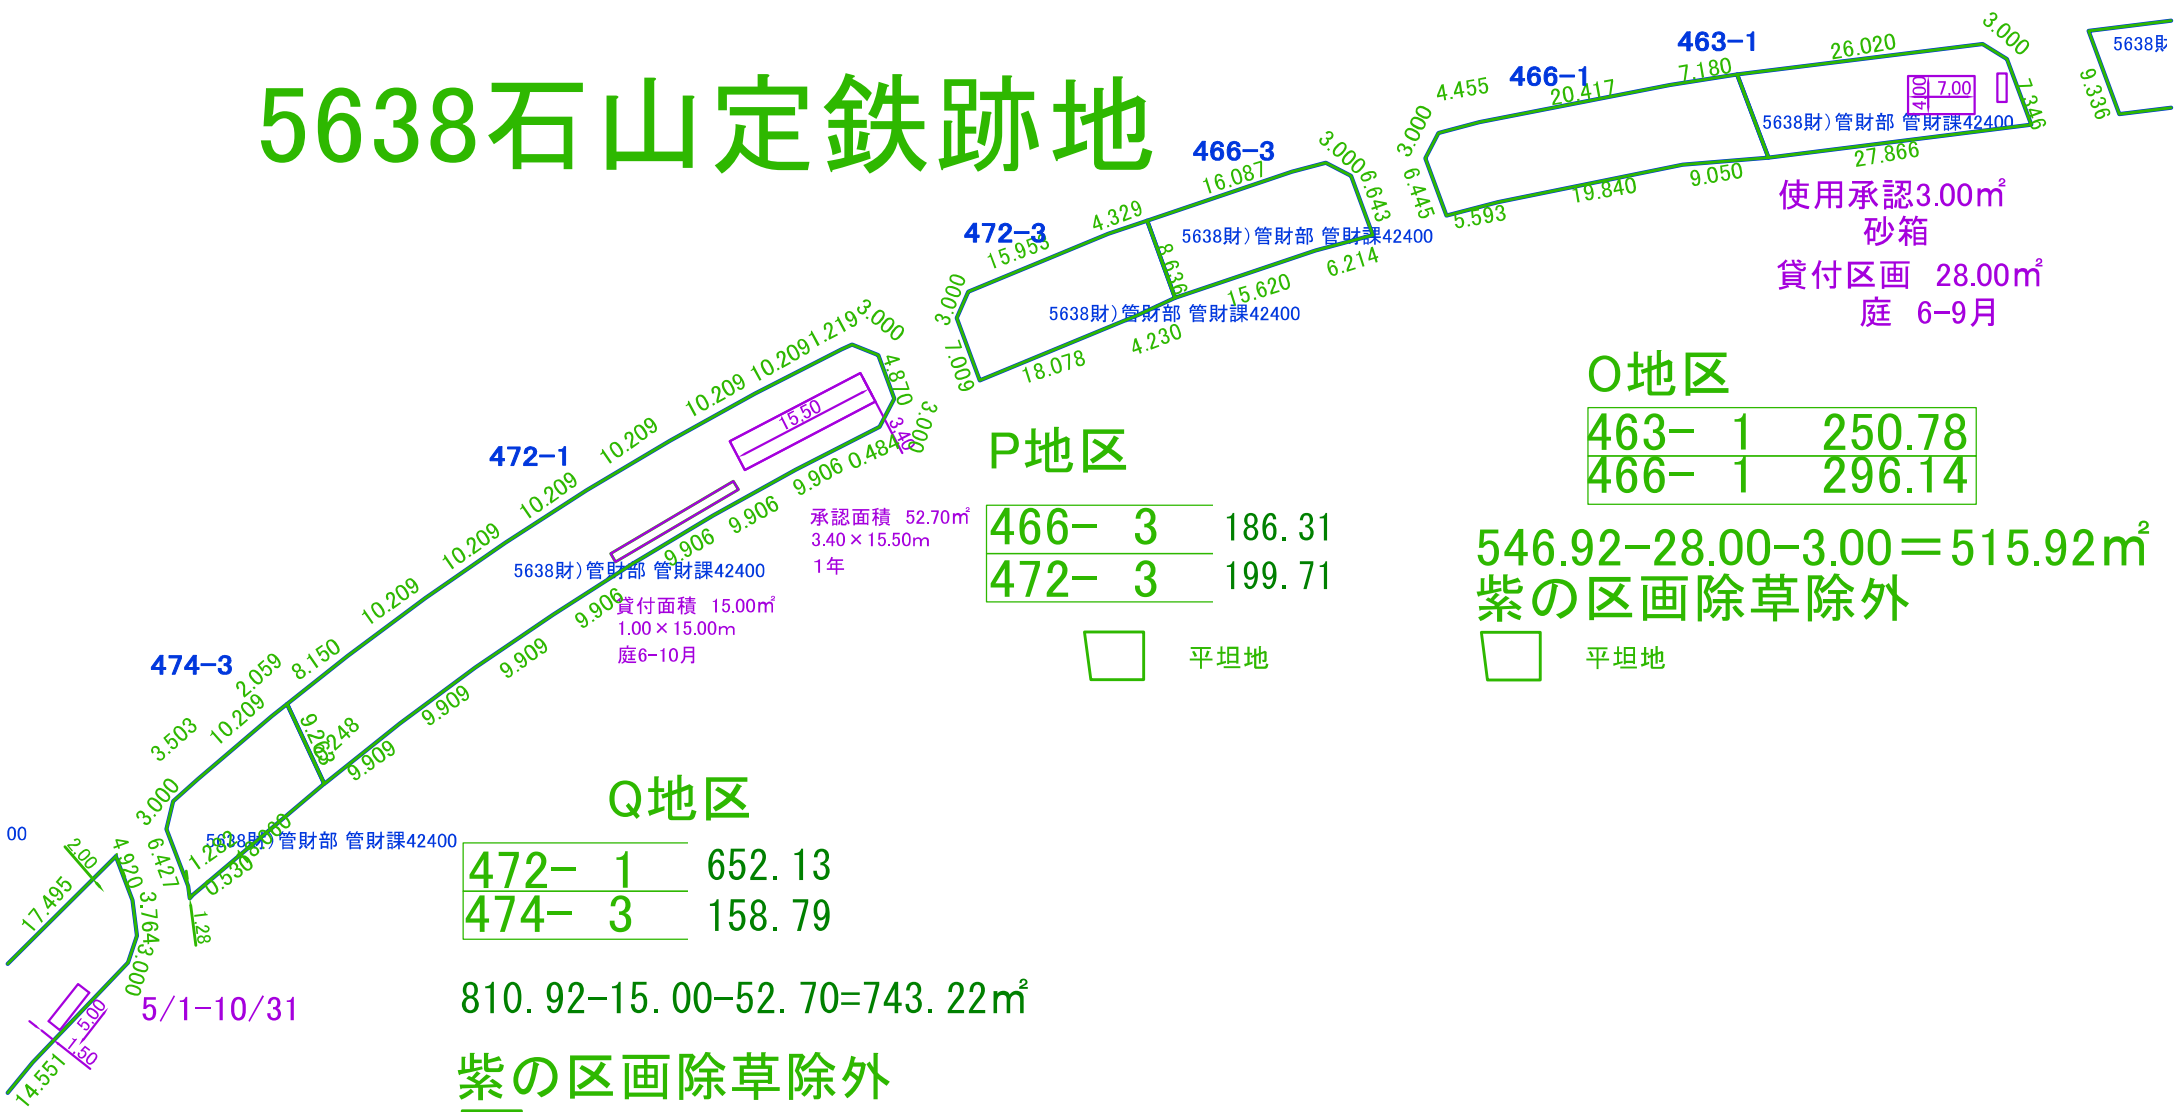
5638石山定鉄跡地

463−1
26.020
3.000
5638財
466−1
4.455
20.417
7.180
7.00
4.00
5638財）管財部 管財課42400
7.346
9.336
3.000
6.445
5.593
19.840
9.050
27.866
使用承認3.00㎡
砂箱
貸付区画 28.00㎡
庭 6−9月

466−3
3.000
6.643
16.087
472−3
4.329
15.953
5638財）管財部 管財課42400
8.636
6.214
15.620
3.000
5638財）管財部 管財課42400
7.009
18.078
4.230

O地区
| 463− 1 | 250.78 |
|---|---|
| 466− 1 | 296.14 |

546.92−28.00−3.00＝515.92㎡
紫の区画除草除外

平坦地

P地区
| 466− 3 | 186.31 |
|---|---|
| 472− 3 | 199.71 |

平坦地

472−1
10.209
10.209
10.209
1.219
3.000
4.870
3.000
3.40
15.50
0.484
9.906
10.209
9.906
10.209
9.906
10.209
9.906
5638財）管財部 管財課42400
承認面積 52.70㎡
3.40×15.50m
1年
貸付面積 15.00㎡
1.00×15.00m
庭6−10月

474−3
2.059
8.150
10.209
3.503
9.909
9.909
9.248
9.909
9.265
3.000
5638財）管財部 管財課42400
6.427
1.28
0.530
3.000
00
2.00
17.495
4.920
3.764
3.000
1.28
5.00
1.50
14.551
5/1−10/31

Q地区
| 472− 1 | 652.13 |
|---|---|
| 474− 3 | 158.79 |

810.92−15.00−52.70=743.22㎡
紫の区画除草除外